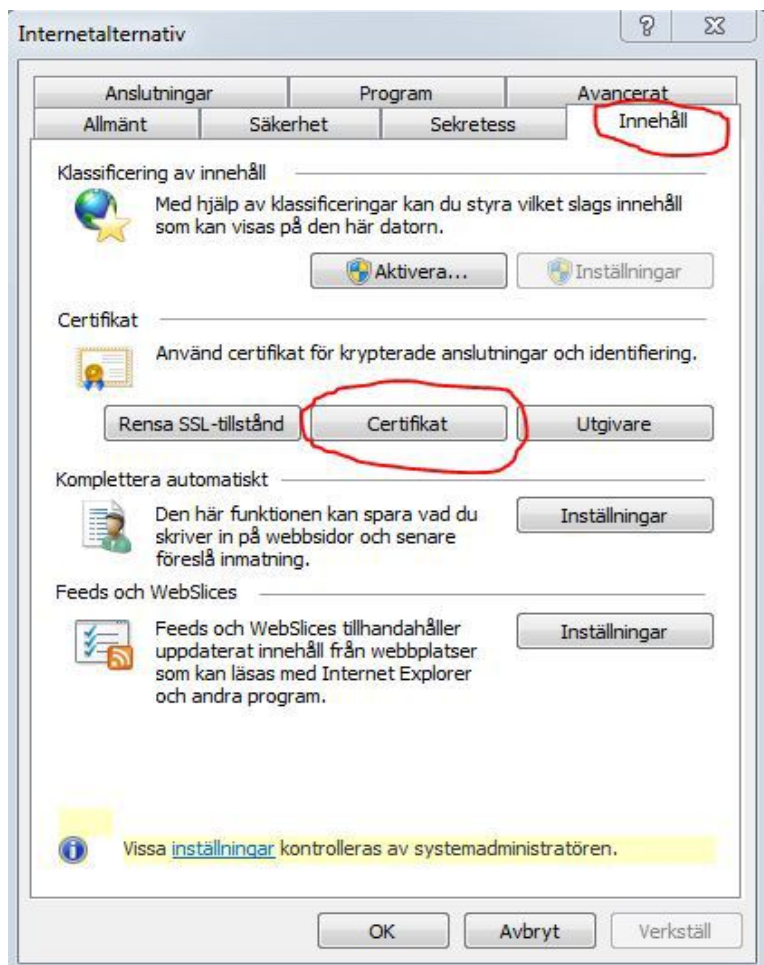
Internetalternativ

?

Anslutningar
Program
Avancerat
Allmänt
Säkerhet
Sekretess
Innehåll

Klassificering av innehåll

Med hjälp av klassificeringar kan du styra vilket slags innehåll som kan visas på den här datorn.

Aktivera...
Inställningar

Certifikat

Använd certifikat för krypterade anslutningar och identifiering.

Rensa SSL-tillstånd
Certifikat
Utgivare

Komplettera automatiskt

Den här funktionen kan spara vad du skriver in på webbsidor och senare föreslå inmatning.

Inställningar

Feeds och WebSlices

Feeds och WebSlices tillhandahåller uppdaterat innehåll från webbplatser som kan läsas med Internet Explorer och andra program.

Inställningar

Vissa inställningar kontrolleras av systemadministratören.

OK
Avbryt
Verkställ